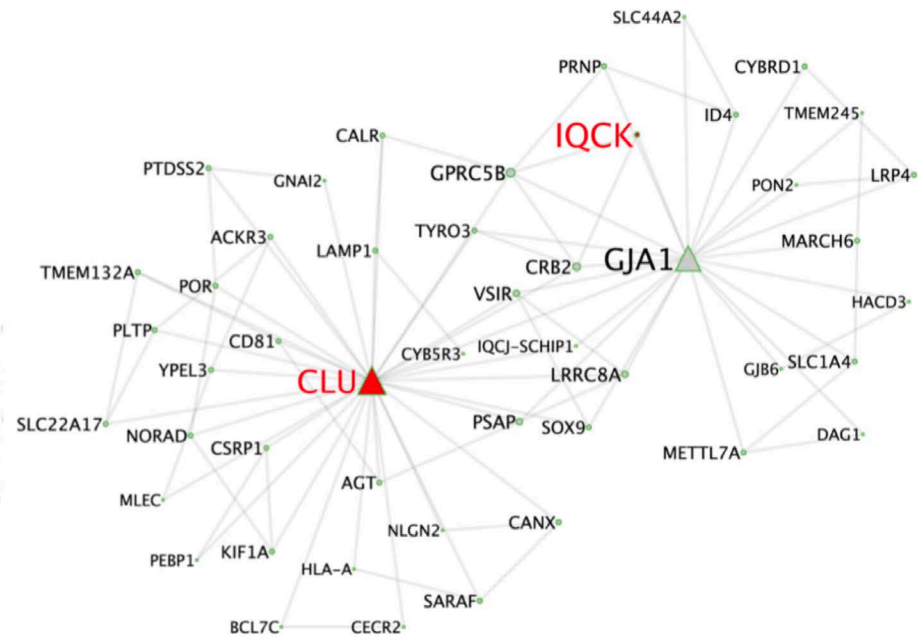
SLC44A2
PRNP
CYBRD1
IQCK
ID4
TMEM245
CALR
PTDSS2
GNAI2
GPRC5B
PON2
LRP4
ACKR3
LAMP1
TYRO3
GJA1
MARCH6
TMEM132A
POR
CRB2
VSIR
HACD3
PLTP
CD81
YPEL3
CYB5R3
IQCJ-SCHIP1
CLU
LRRC8A
SLC1A4
GJB6
SLC22A17
NORAD
CSRP1
PSAP
SOX9
DAG1
METTL7A
AGT
MLEC
CANX
NLGN2
PEBP1
KIF1A
HLA-A
SARAF
BCL7C
CECR2